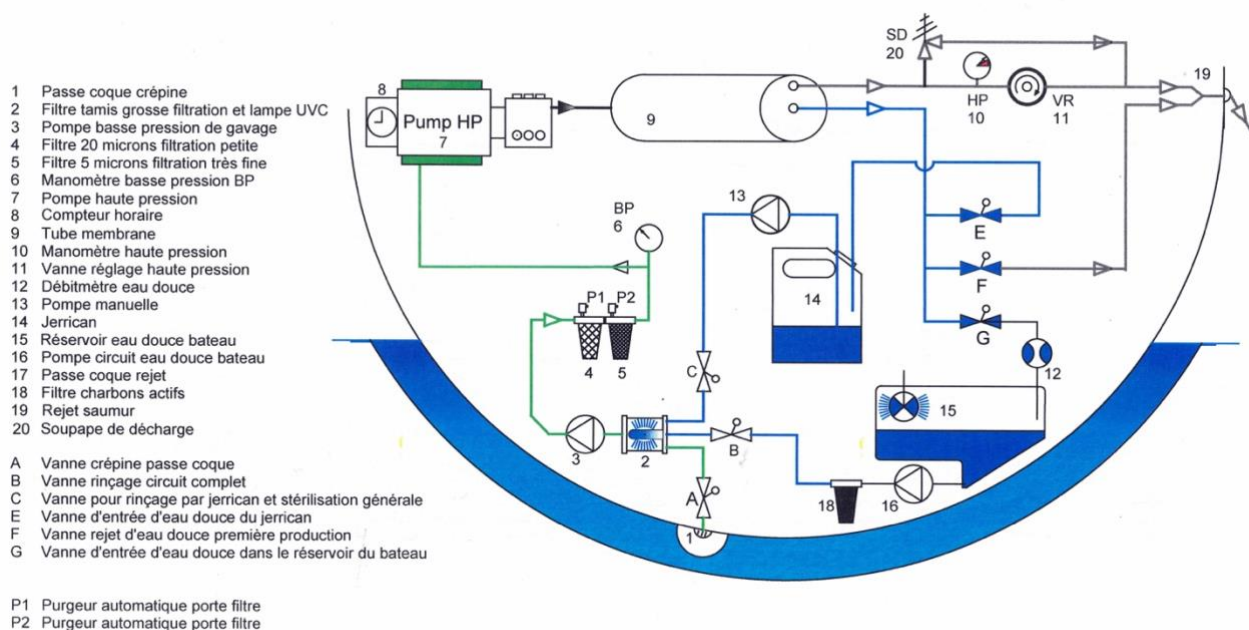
1 Passe coque crépine
2 Filtre tamis grosse filtration et lampe UVC
3 Pompe basse pression de gavage
4 Filtre 20 microns filtration petite
5 Filtre 5 microns filtration très fine
6 Manomètre basse pression BP
7 Pompe haute pression
8 Compteur horaire
9 Tube membrane
10 Manomètre haute pression
11 Vanne réglage haute pression
12 Débitmètre eau douce
13 Pompe manuelle
14 Jerrican
15 Réservoir eau douce bateau
16 Pompe circuit eau douce bateau
17 Passe coque rejet
18 Filtre charbons actifs
19 Rejet saumur
20 Soupape de décharge

A Vanne crépine passe coque
B Vanne rinçage circuit complet
C Vanne pour rinçage par jerrican et stérilisation générale
E Vanne d'entrée d'eau douce du jerrican
F Vanne rejet d'eau douce première production
G Vanne d'entrée d'eau douce dans le réservoir du bateau

P1 Purgeur automatique porte filtre
P2 Purgeur automatique porte filtre

8
Pump HP
7
9
SD
20
HP
10
VR
11
19
BP
6
13
E
F
14
P1 P2
4 5
G
C
12
15
3
2
B
A
18
16
1